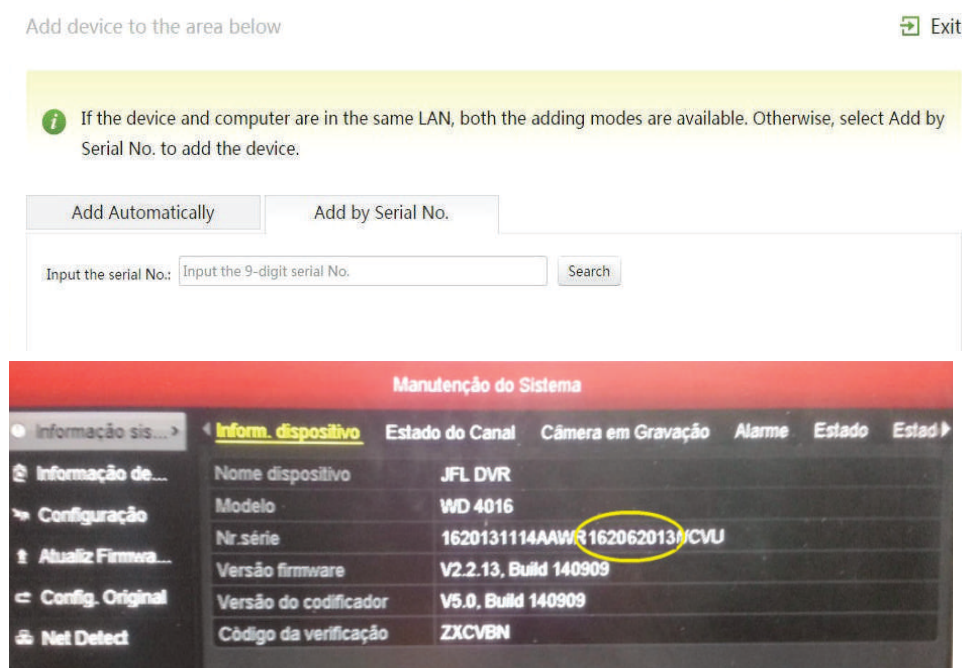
Add device to the area below

Exit

If the device and computer are in the same LAN, both the adding modes are available. Otherwise, select Add by Serial No. to add the device.

Add Automatically

Add by Serial No.

Input the serial No.: Input the 9-digit serial No.

Search

Manutenção do Sistema

Informação sis...

Informação de...

Configuração

Atualiz Firmwa...

Config. Original

Net Detect

Inform. dispositivo

Estado do Canal

Câmera em Gravação

Alarme

Estado

Estad

| | |
|---|---|
| Nome dispositivo | JFL DVR |
| Modelo | WD 4016 |
| Nr.série | 1620131114AAWR162062013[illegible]CVU |
| Versão firmware | V2.2.13, Build 140909 |
| Versão do codificador | V5.0, Build 140909 |
| Código da verificação | ZXCVBN |